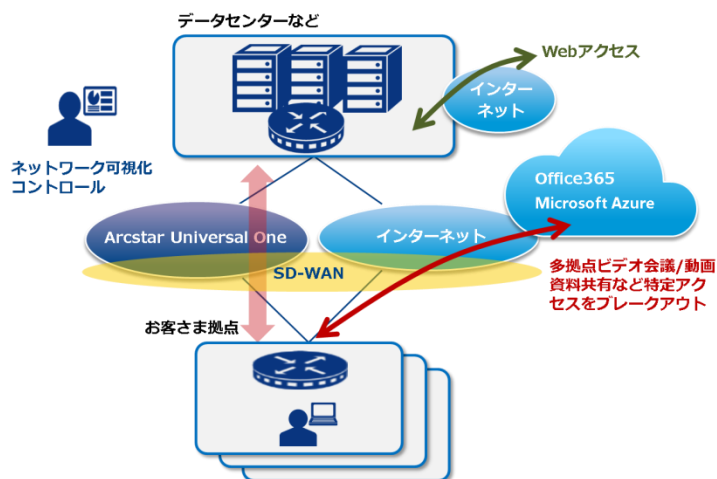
データセンターなど

Webアクセス

インターネット

ネットワーク可視化コントロール

Office365
Microsoft Azure

Arcstar Universal One

インターネット

SD-WAN

多拠点ビデオ会議/動画資料共有など特定アクセスをブレークアウト

お客さま拠点